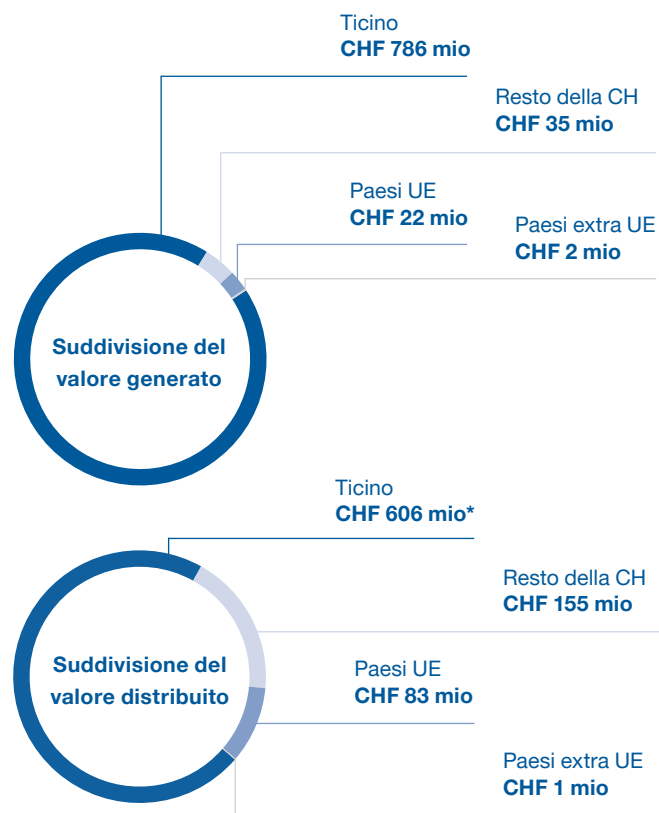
Ticino
**CHF 786 mio**

Resto della CH
**CHF 35 mio**

Paesi UE
**CHF 22 mio**

Paesi extra UE
**CHF 2 mio**

**Suddivisione del valore generato**

Ticino
**CHF 606 mio***

Resto della CH
**CHF 155 mio**

Paesi UE
**CHF 83 mio**

Paesi extra UE
**CHF 1 mio**

**Suddivisione del valore distribuito**